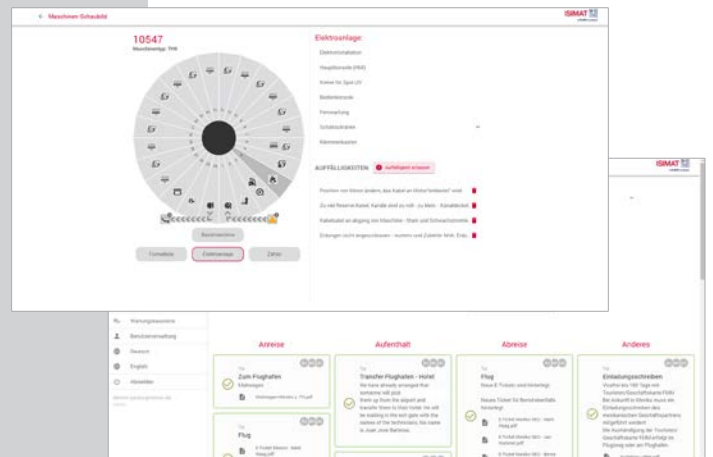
< Maschinen Schaubild

ISIMAT

10547

Maschinentyp: T

Elektroanlage

Elektroinstallation

Hauptkonsole (HKE)

Kabel für Spot (2)

Bedienkonsole

Fernwartung

Schaltschränke

Klemmenkasten

AUFFÄLLIGKEITEN

Auffälligkeit erfassen

Position von Motor ändern, das Kabel an Motor behindert' nicht

Zu viel Reserve Kabel, Kanäle sind zu voll - zu klein - Kanaldeckel

Kabelkabel an abgang von Maschine - Stain und Schwachströme

Erdungen nicht angeschlossen - Isoliertes und Zubehör fehlt, Erdu

Benutzerdaten

Formatteile

Elektroanlage

Zähler

ISIMAT

Wartungsassistent

Benutzerverwaltung

Deutsch

English

Abmelden

Anreise

Aufenthalt

Abreise

Anderes

Zum Flughafen

Transfer Flughafen - Hotel

Flug

Einladungsschreiben

Flug

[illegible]